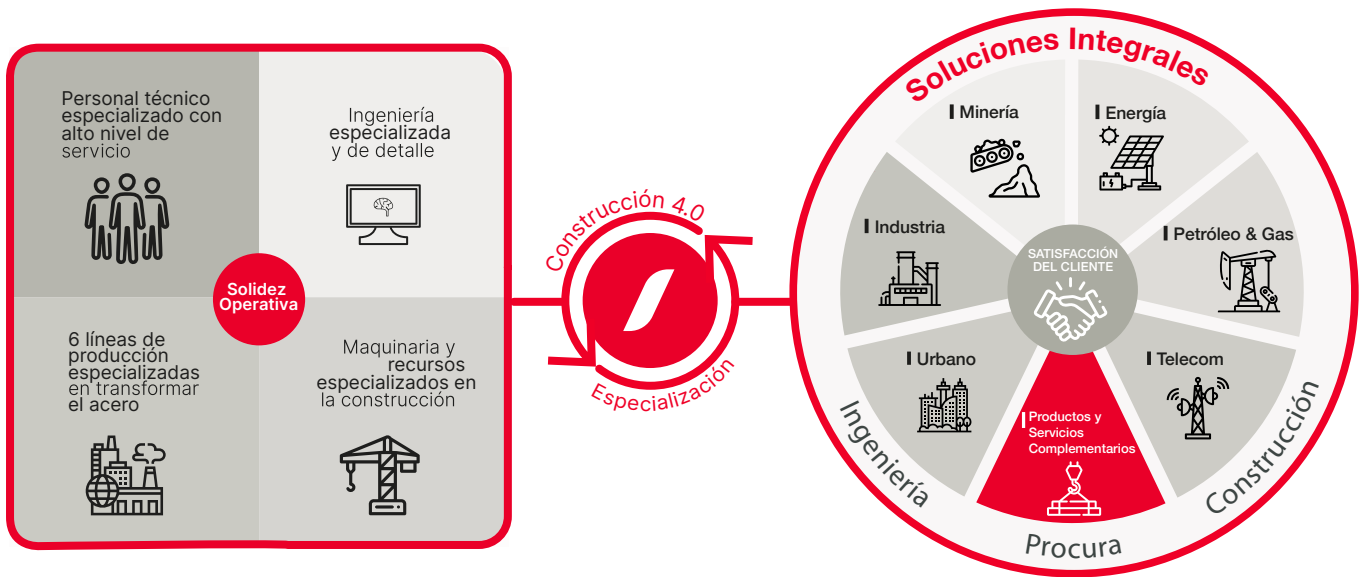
Personal técnico especializado con alto nivel de servicio

Ingeniería especializada y de detalle

Solidez Operativa

6 líneas de producción especializadas en transformar el acero

Maquinaria y recursos especializados en la construcción

Construcción 4.0

Especialización

Soluciones Integrales

Minería

Energía

Industria

Petróleo & Gas

SATISFACCIÓN DEL CLIENTE

Urbano

Telecom

Productos y Servicios Complementarios

Ingeniería

Procura

Construcción